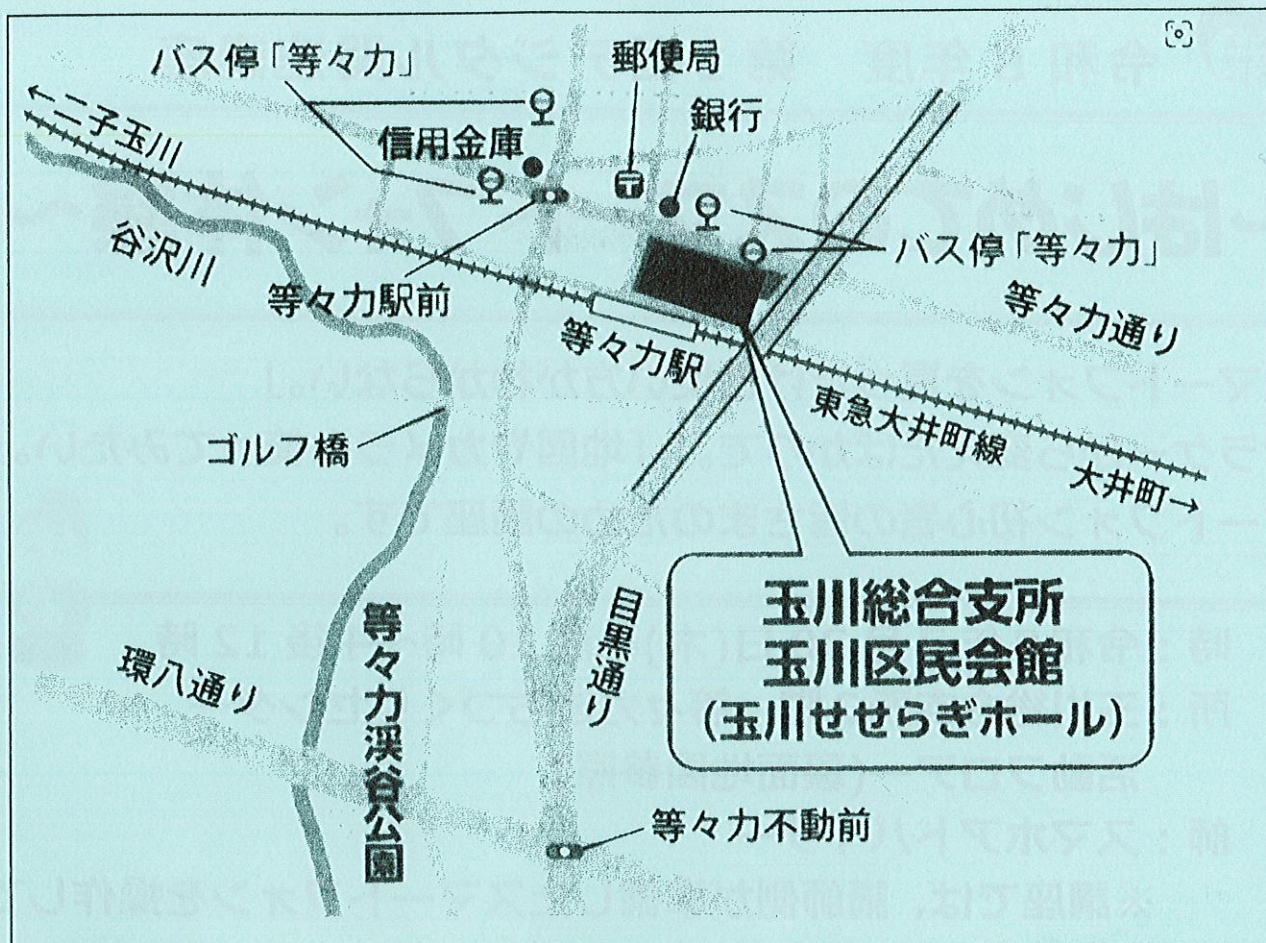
バス停「等々力」
郵便局
銀行
←二子玉川
信用金庫
バス停「等々力」
谷沢川
等々力駅前
等々力通り
等々力駅
東急大井町線
ゴルフ橋
大井町→
玉川総合支所
玉川区民会館
(玉川せせらぎホール)
目黒通り
等々力渓谷公園
環八通り
等々力不動前